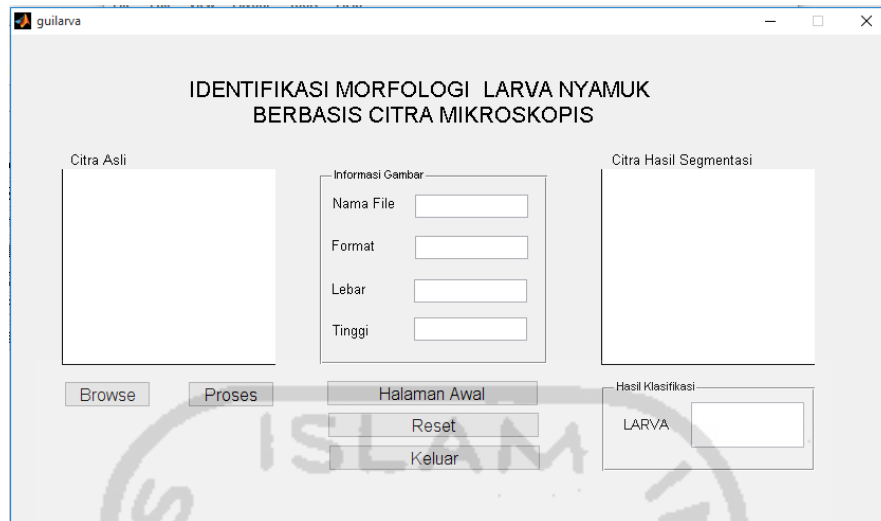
guilarva

IDENTIFIKASI MORFOLOGI LARVA NYAMUK
BERBASIS CITRA MIKROSKOPIS

Citra Asli

Informasi Gambar

Nama File

Format

Lebar

Tinggi

Citra Hasil Segmentasi

Browse

Proses

Halaman Awal

Reset

Keluar

Hasil Klasifikasi

LARVA

ISLAM